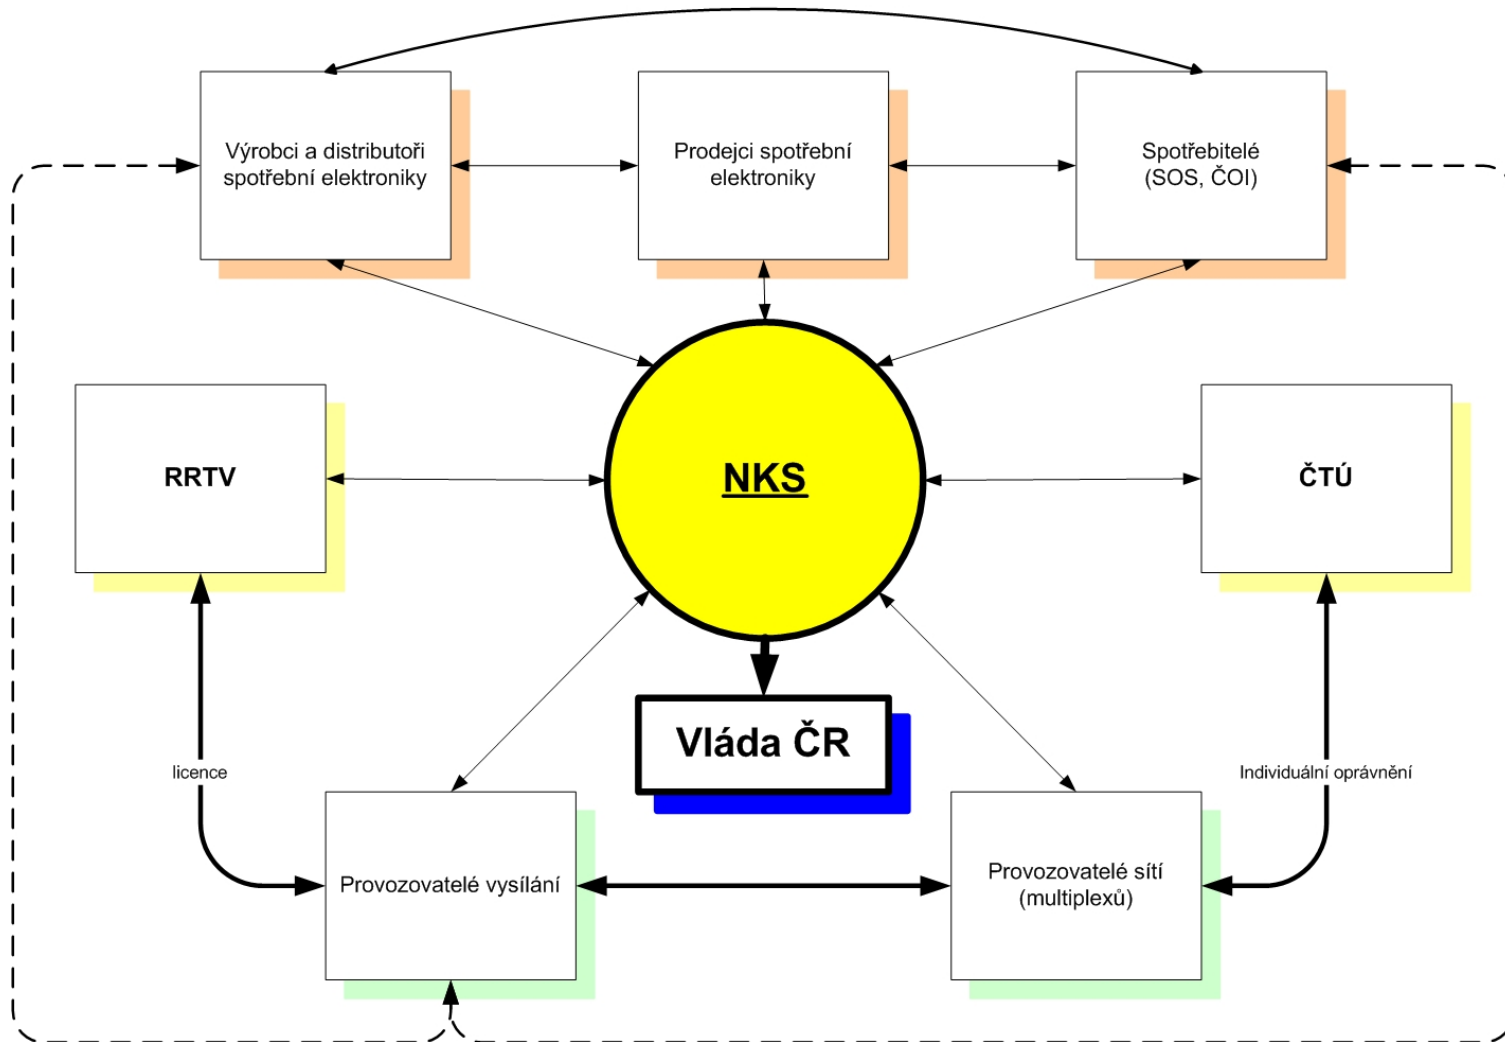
Výrobci a distributoři spotřební elektroniky

Prodejci spotřební elektroniky

Spotřebitelé (SOS, ČOI)

RRTV

NKS

ČTÚ

Vláda ČR

licence

Individuální oprávnění

Provozovatelé vysílání

Provozovatelé sítí (multiplexů)